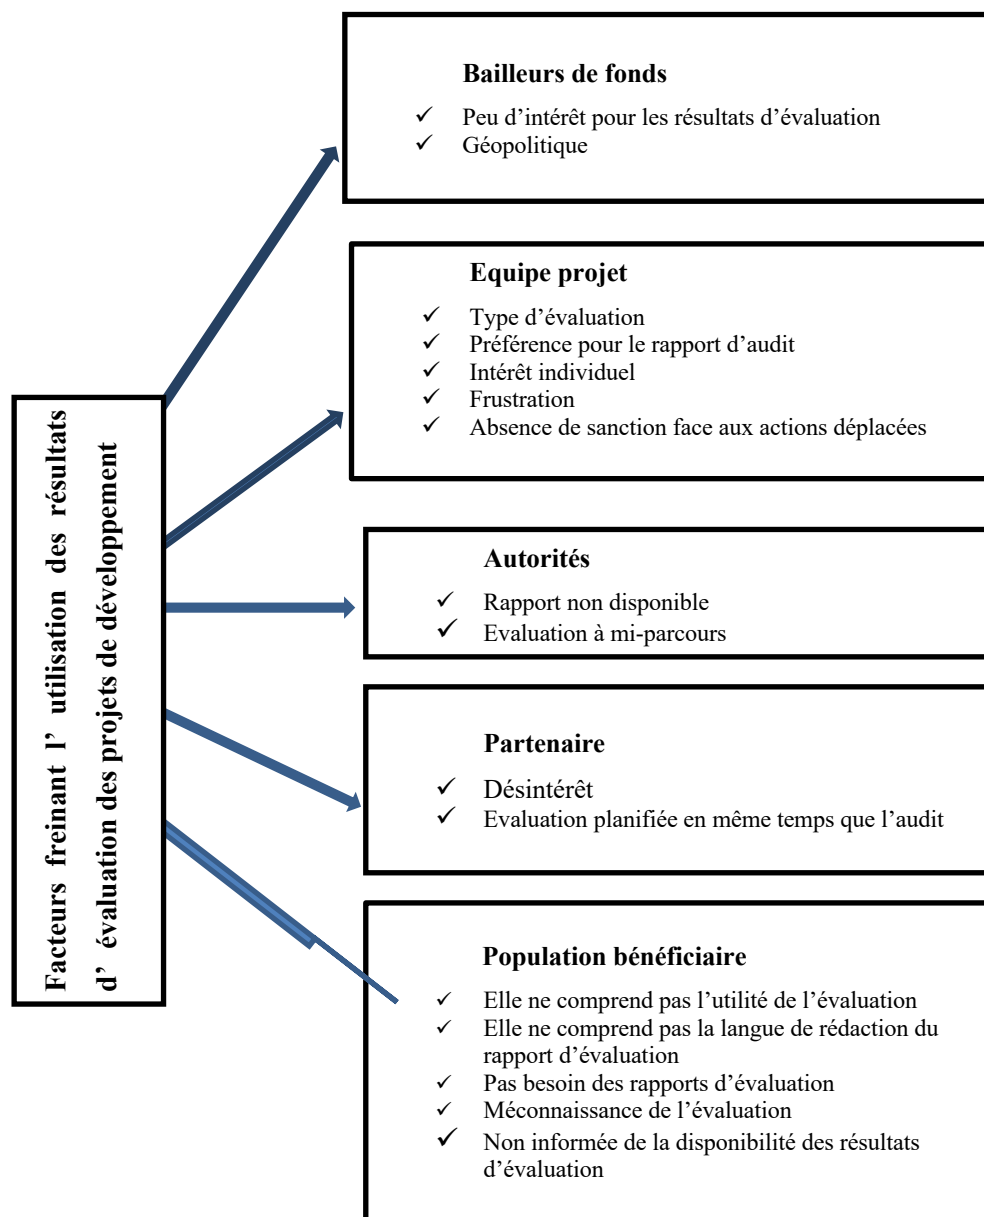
Facteurs freinant l' utilisation des résultats d' évaluation des projets de développement

Bailleurs de fonds

✓ Peu d'intérêt pour les résultats d'évaluation
✓ Géopolitique

Equipe projet

✓ Type d'évaluation
✓ Préférence pour le rapport d'audit
✓ Intérêt individuel
✓ Frustration
✓ Absence de sanction face aux actions déplacées

Autorités

✓ Rapport non disponible
✓ Evaluation à mi-parcours

Partenaire

✓ Désintérêt
✓ Evaluation planifiée en même temps que l'audit

Population bénéficiaire

✓ Elle ne comprend pas l'utilité de l'évaluation
✓ Elle ne comprend pas la langue de rédaction du rapport d'évaluation
✓ Pas besoin des rapports d'évaluation
✓ Méconnaissance de l'évaluation
✓ Non informée de la disponibilité des résultats d'évaluation